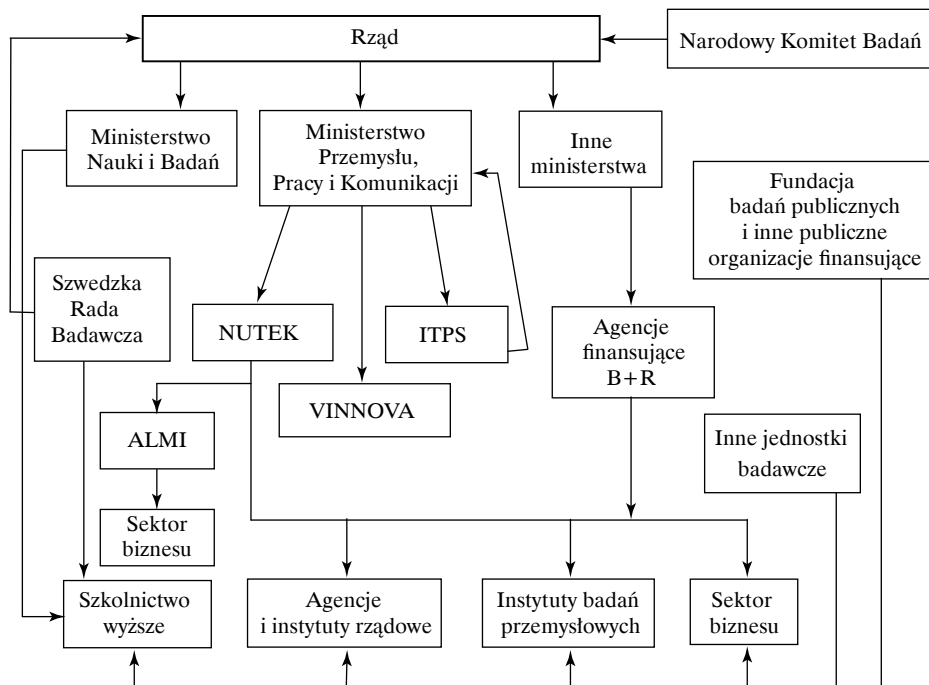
Rząd

Narodowy Komitet Badań

Ministerstwo Nauki i Badań

Ministerstwo Przemysłu, Pracy i Komunikacji

Inne ministerstwa

Fundacja badań publicznych i inne publiczne organizacje finansujące

Szwedzka Rada Badawcza

NUTEK

ITPS

Agencje finansujące B+R

VINNOVA

ALMI

Inne jednostki badawcze

Sektor biznesu

Szkolnictwo wyższe

Agencje i instytuty rządowe

Instytuty badań przemysłowych

Sektor biznesu